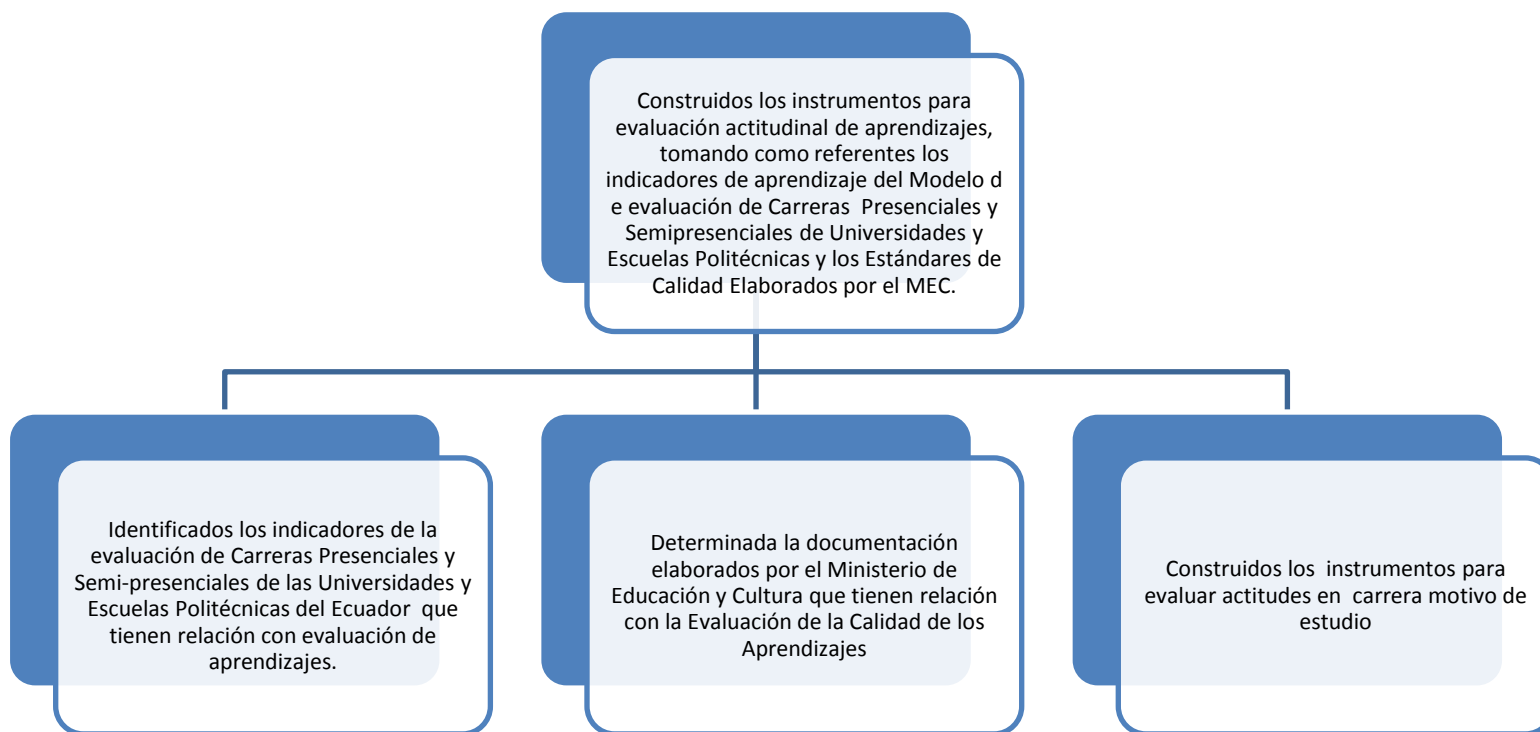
Construidos los instrumentos para evaluación actitudinal de aprendizajes, tomando como referentes los indicadores de aprendizaje del Modelo d e evaluación de Carreras Presenciales y Semipresenciales de Universidades y Escuelas Politécnicas y los Estándares de Calidad Elaborados por el MEC.

Identificados los indicadores de la evaluación de Carreras Presenciales y Semi-presenciales de las Universidades y Escuelas Politécnicas del Ecuador que tienen relación con evaluación de aprendizajes.

Determinada la documentación elaborados por el Ministerio de Educación y Cultura que tienen relación con la Evaluación de la Calidad de los Aprendizajes

Construidos los instrumentos para evaluar actitudes en carrera motivo de estudio